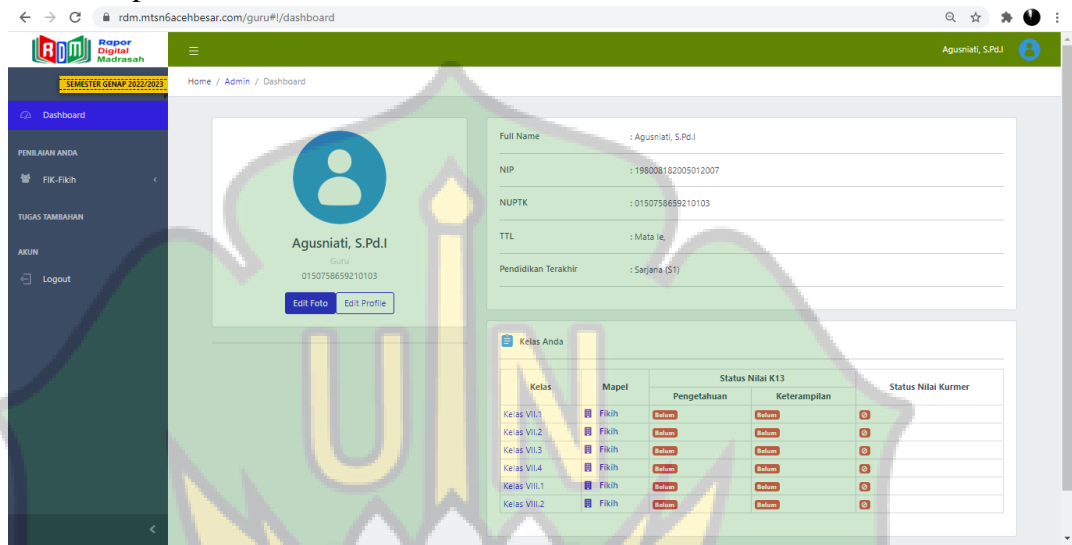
rdm.mtsn6acehbesar.com/guru#!/dashboard

RDM Rapor Digital Madrasah

Agusniati, S.Pd.I

SEMESTER GENAP 2022/2023

Dashboard

PENILAIAN ANDA

FIK-Fikih

TUGAS TAMBAHAN

AKUN

Logout

Home / Admin / Dashboard

Agusniati, S.Pd.I
Guru
0150758659210103

Edit Foto Edit Profile

| Full Name | : Agusniati, S.Pd.I |
|---|---|
| NIP | : 198008182005012007 |
| NUPTK | : 0150758659210103 |
| TTL | : Mata Ie, |
| Pendidikan Terakhir | : Sarjana (S1) |

Kelas Anda

| Kelas | Mapel | Status Nilai K13 Pengetahuan | Status Nilai K13 Keterampilan | Status Nilai Kurmer |
|---|---|---|---|---|
| Kelas VII.1 | Fikih | Belum | Belum | |
| Kelas VII.2 | Fikih | Belum | Belum | |
| Kelas VII.3 | Fikih | Belum | Belum | |
| Kelas VII.4 | Fikih | Belum | Belum | |
| Kelas VIII.1 | Fikih | Belum | Belum | |
| Kelas VIII.2 | Fikih | Belum | Belum | |